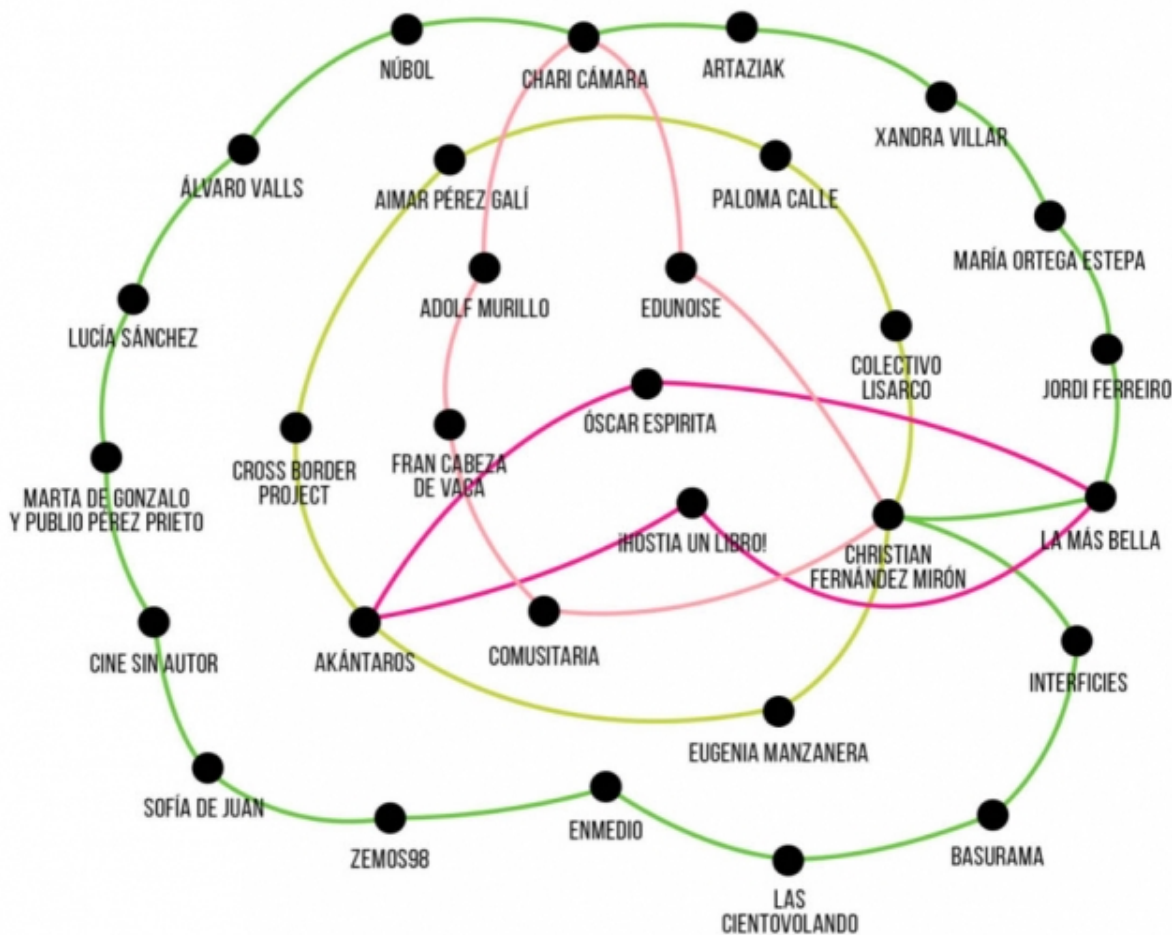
NÚBOL
CHARI CÁMARA
ARTAZIAK
XANDRA VILLAR
ÁLVARO VALLS
AIMAR PÉREZ GALÍ
PALOMA CALLE
MARÍA ORTEGA ESTEPA
ADOLF MURILLO
EDUNOISE
LUCÍA SÁNCHEZ
COLECTIVO LISARCO
JORDI FERREIRO
ÓSCAR ESPIRITA
CROSS BORDER PROJECT
FRAN CABEZA DE VACA
MARTA DE GONZALO Y PUBLIO PÉREZ PRIETO
¡HOSTIA UN LIBRO!
CHRISTIAN FERNÁNDEZ MIRÓN
LA MÁS BELLA
CINE SIN AUTOR
AKÁNTAROS
COMUSITARIA
INTERFICIES
EUGENIA MANZANERA
SOFÍA DE JUAN
ZEMOS98
ENMEDIO
BASURAMA
LAS CIENTOVOLANDO